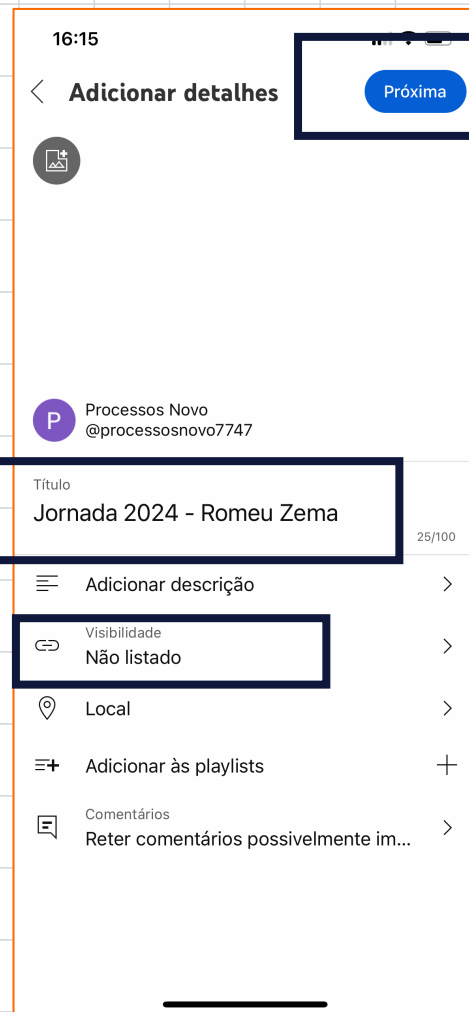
16:15

Adicionar detalhes

Próxima

P Processos Novo
@processosnovo7747

Título
Jornada 2024 - Romeu Zema
25/100

Adicionar descrição

Visibilidade
Não listado

Local

Adicionar às playlists

Comentários
Reter comentários possivelmente im...